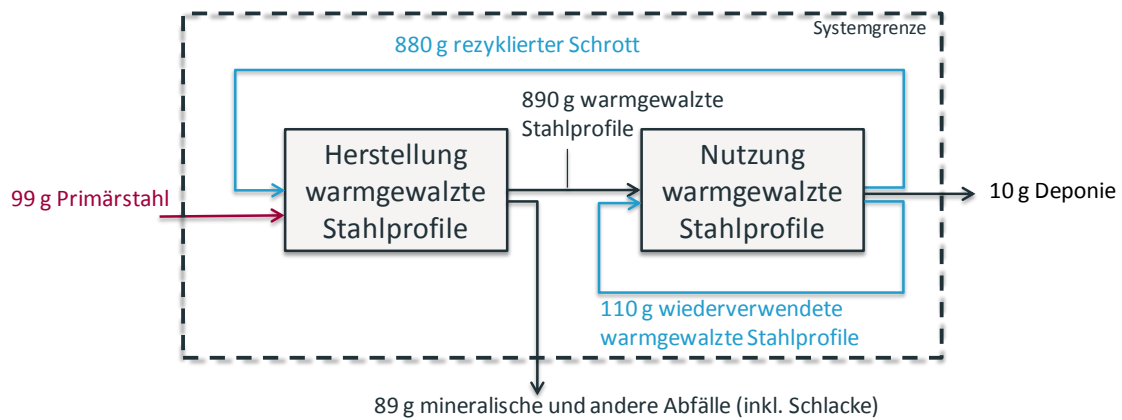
Systemgrenze

880 g rezyklierter Schrott

890 g warmgewalzte Stahlprofile

99 g Primärstahl

Herstellung warmgewalzte Stahlprofile

Nutzung warmgewalzte Stahlprofile

10 g Deponie

110 g wiederverwendete warmgewalzte Stahlprofile

89 g mineralische und andere Abfälle (inkl. Schlacke)